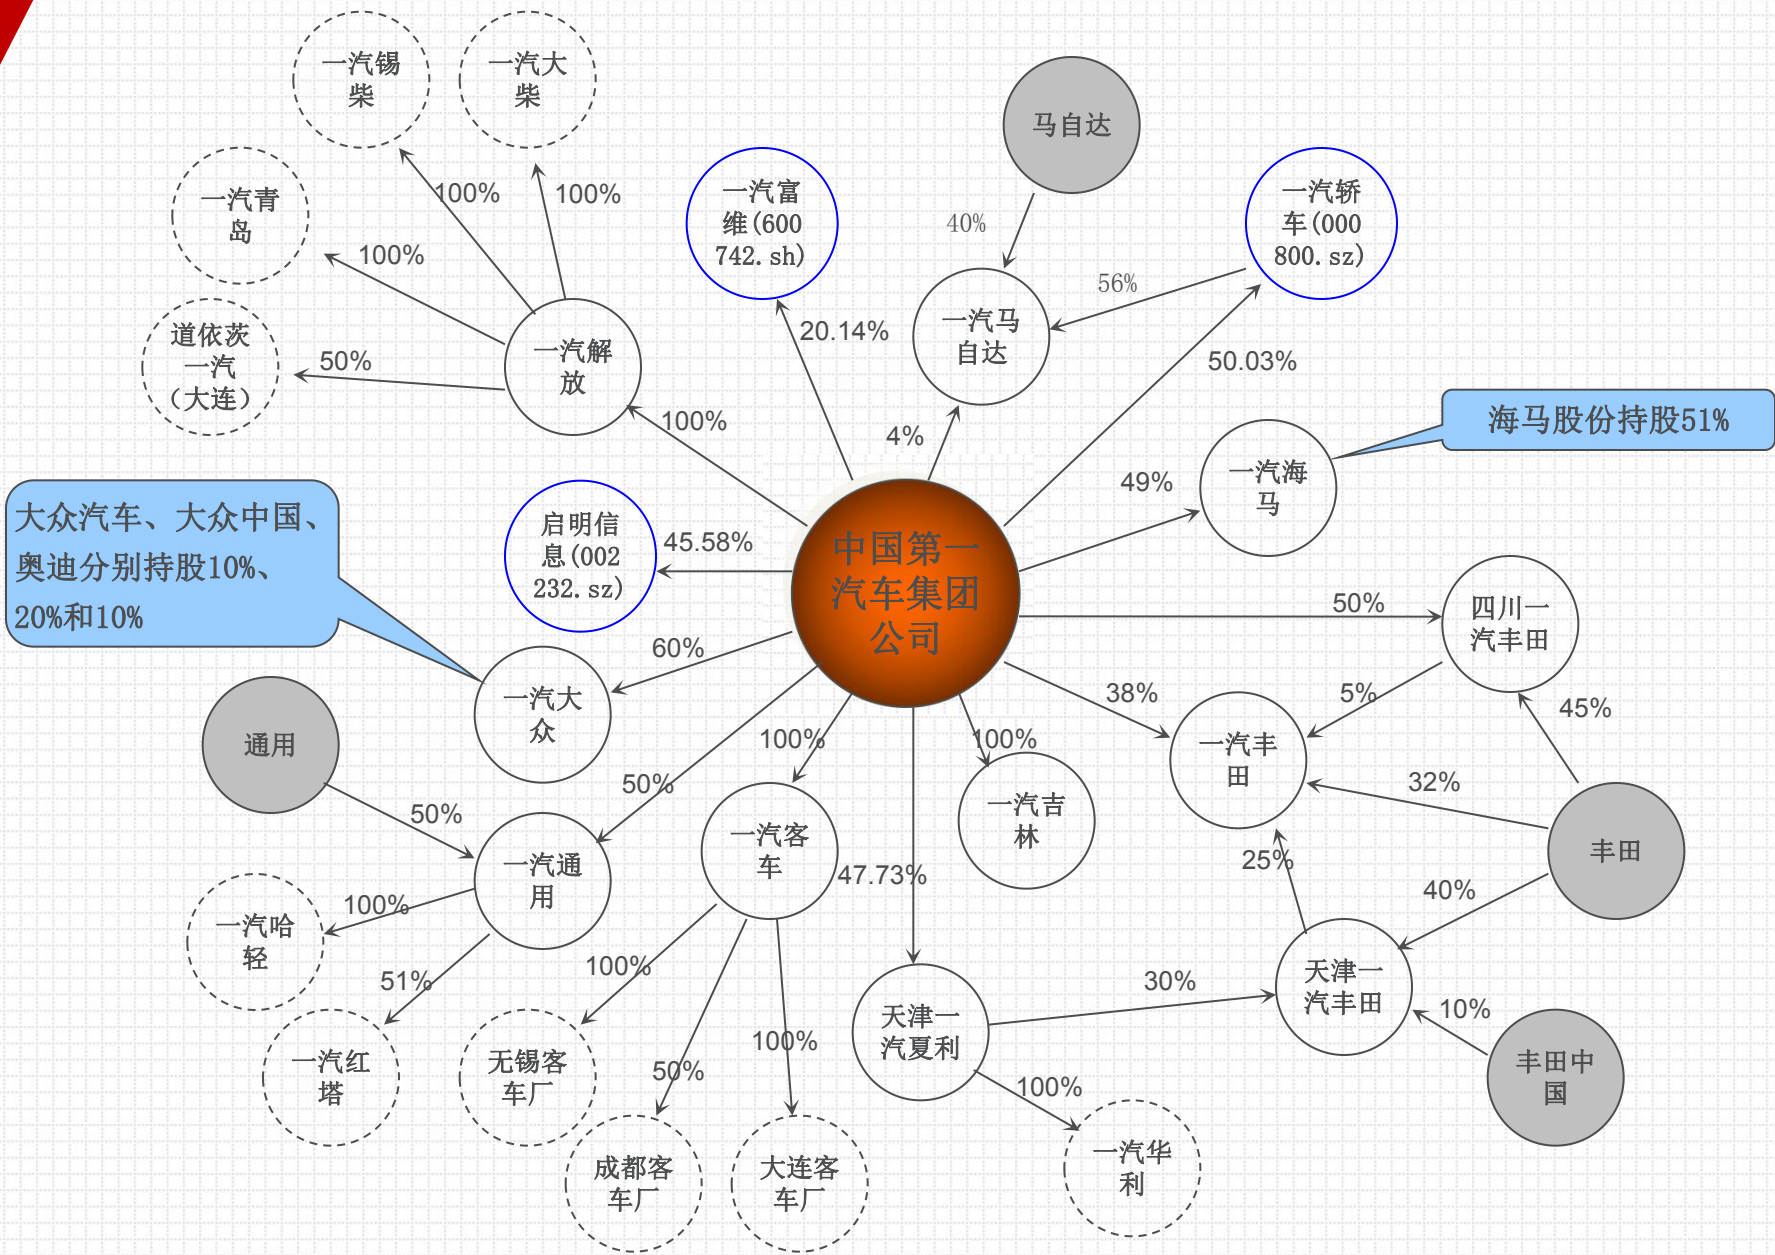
一汽锡柴

一汽大柴

一汽青岛

100%

100%

100%

道依茨一汽（大连）

50%

一汽解放

一汽富维(600742.sh)

20.14%

马自达

40%

一汽马自达

56%

一汽轿车(000800.sz)

50.03%

海马股份持股51%

100%

4%

49%

一汽海马

大众汽车、大众中国、奥迪分别持股10%、20%和10%

启明信息(002232.sz)

45.58%

中国第一汽车集团公司

50%

四川一汽丰田

60%

一汽大众

38%

5%

45%

通用

100%

100%

一汽丰田

32%

50%

50%

一汽客车

一汽吉林

丰田

一汽通用

47.73%

25%

40%

100%

一汽哈轻

51%

100%

天津一汽夏利

30%

天津一汽丰田

10%

一汽红塔

无锡客车厂

100%

丰田中国

50%

100%

成都客车厂

大连客车厂

一汽华利